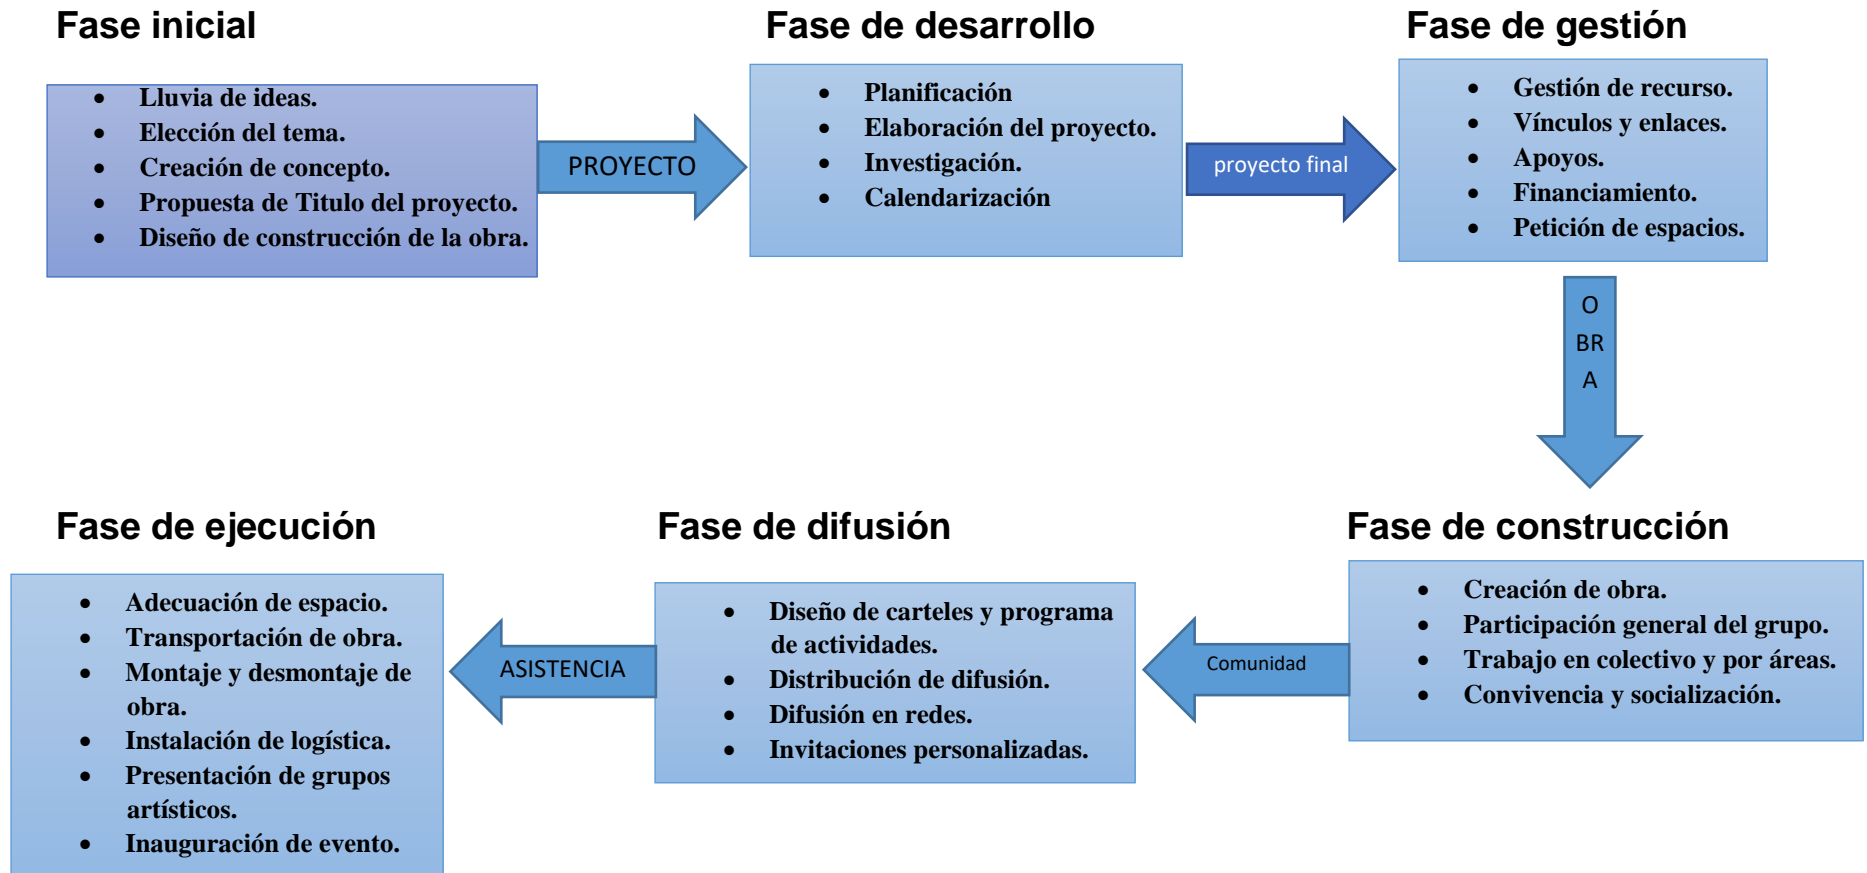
Fase inicial

- Lluvia de ideas.
- Elección del tema.
- Creación de concepto.
- Propuesta de Titulo del proyecto.
- Diseño de construcción de la obra.

PROYECTO

Fase de desarrollo

- Planificación
- Elaboración del proyecto.
- Investigación.
- Calendarización

proyecto final

Fase de gestión

- Gestión de recurso.
- Vínculos y enlaces.
- Apoyos.
- Financiamiento.
- Petición de espacios.

O
BR
A

Fase de construcción

- Creación de obra.
- Participación general del grupo.
- Trabajo en colectivo y por áreas.
- Convivencia y socialización.

Comunidad

Fase de difusión

- Diseño de carteles y programa de actividades.
- Distribución de difusión.
- Difusión en redes.
- Invitaciones personalizadas.

ASISTENCIA

Fase de ejecución

- Adecuación de espacio.
- Transportación de obra.
- Montaje y desmontaje de obra.
- Instalación de logística.
- Presentación de grupos artísticos.
- Inauguración de evento.